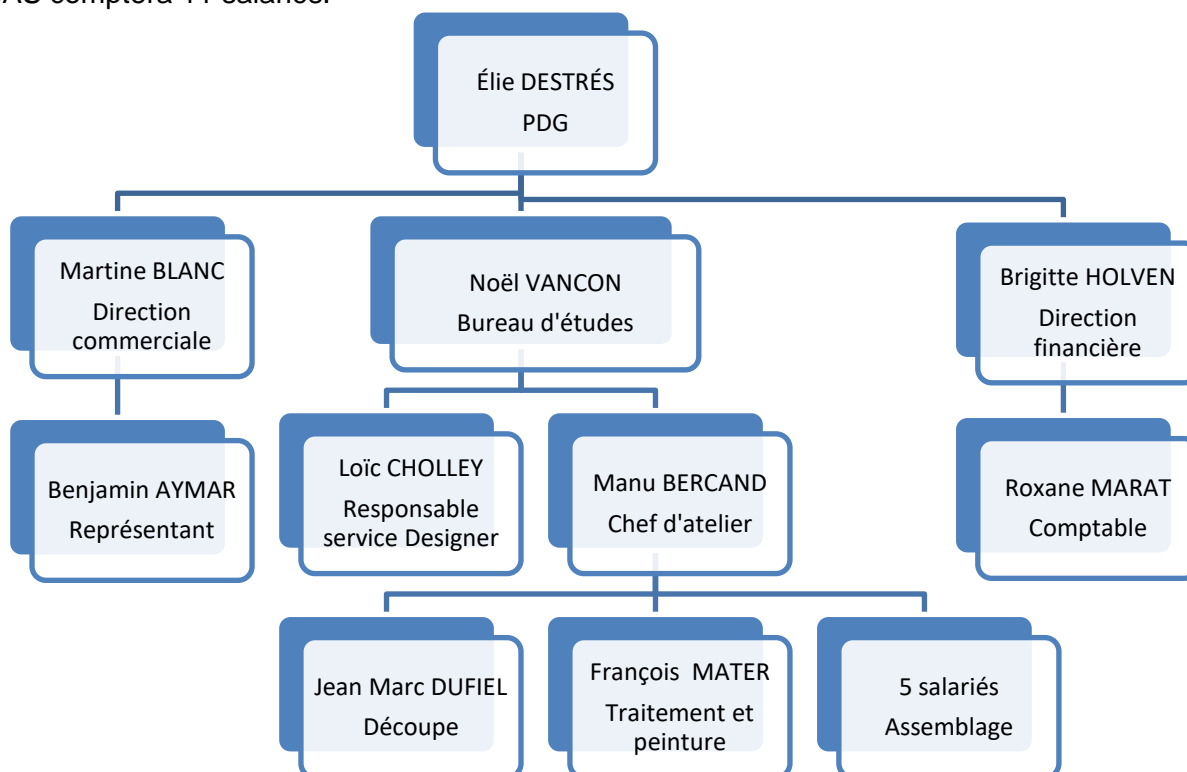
AS comptera 14 salariés.

Élie DESTRÉS
PDG

Martine BLANC
Direction commerciale

Noël VANCON
Bureau d'études

Brigitte HOLVEN
Direction financière

Benjamin AYMAR
Représentant

Loïc CHOLLEY
Responsable service Designer

Manu BERCAND
Chef d'atelier

Roxane MARAT
Comptable

Jean Marc DUFIEL
Découpe

François MATER
Traitement et peinture

5 salariés
Assemblage